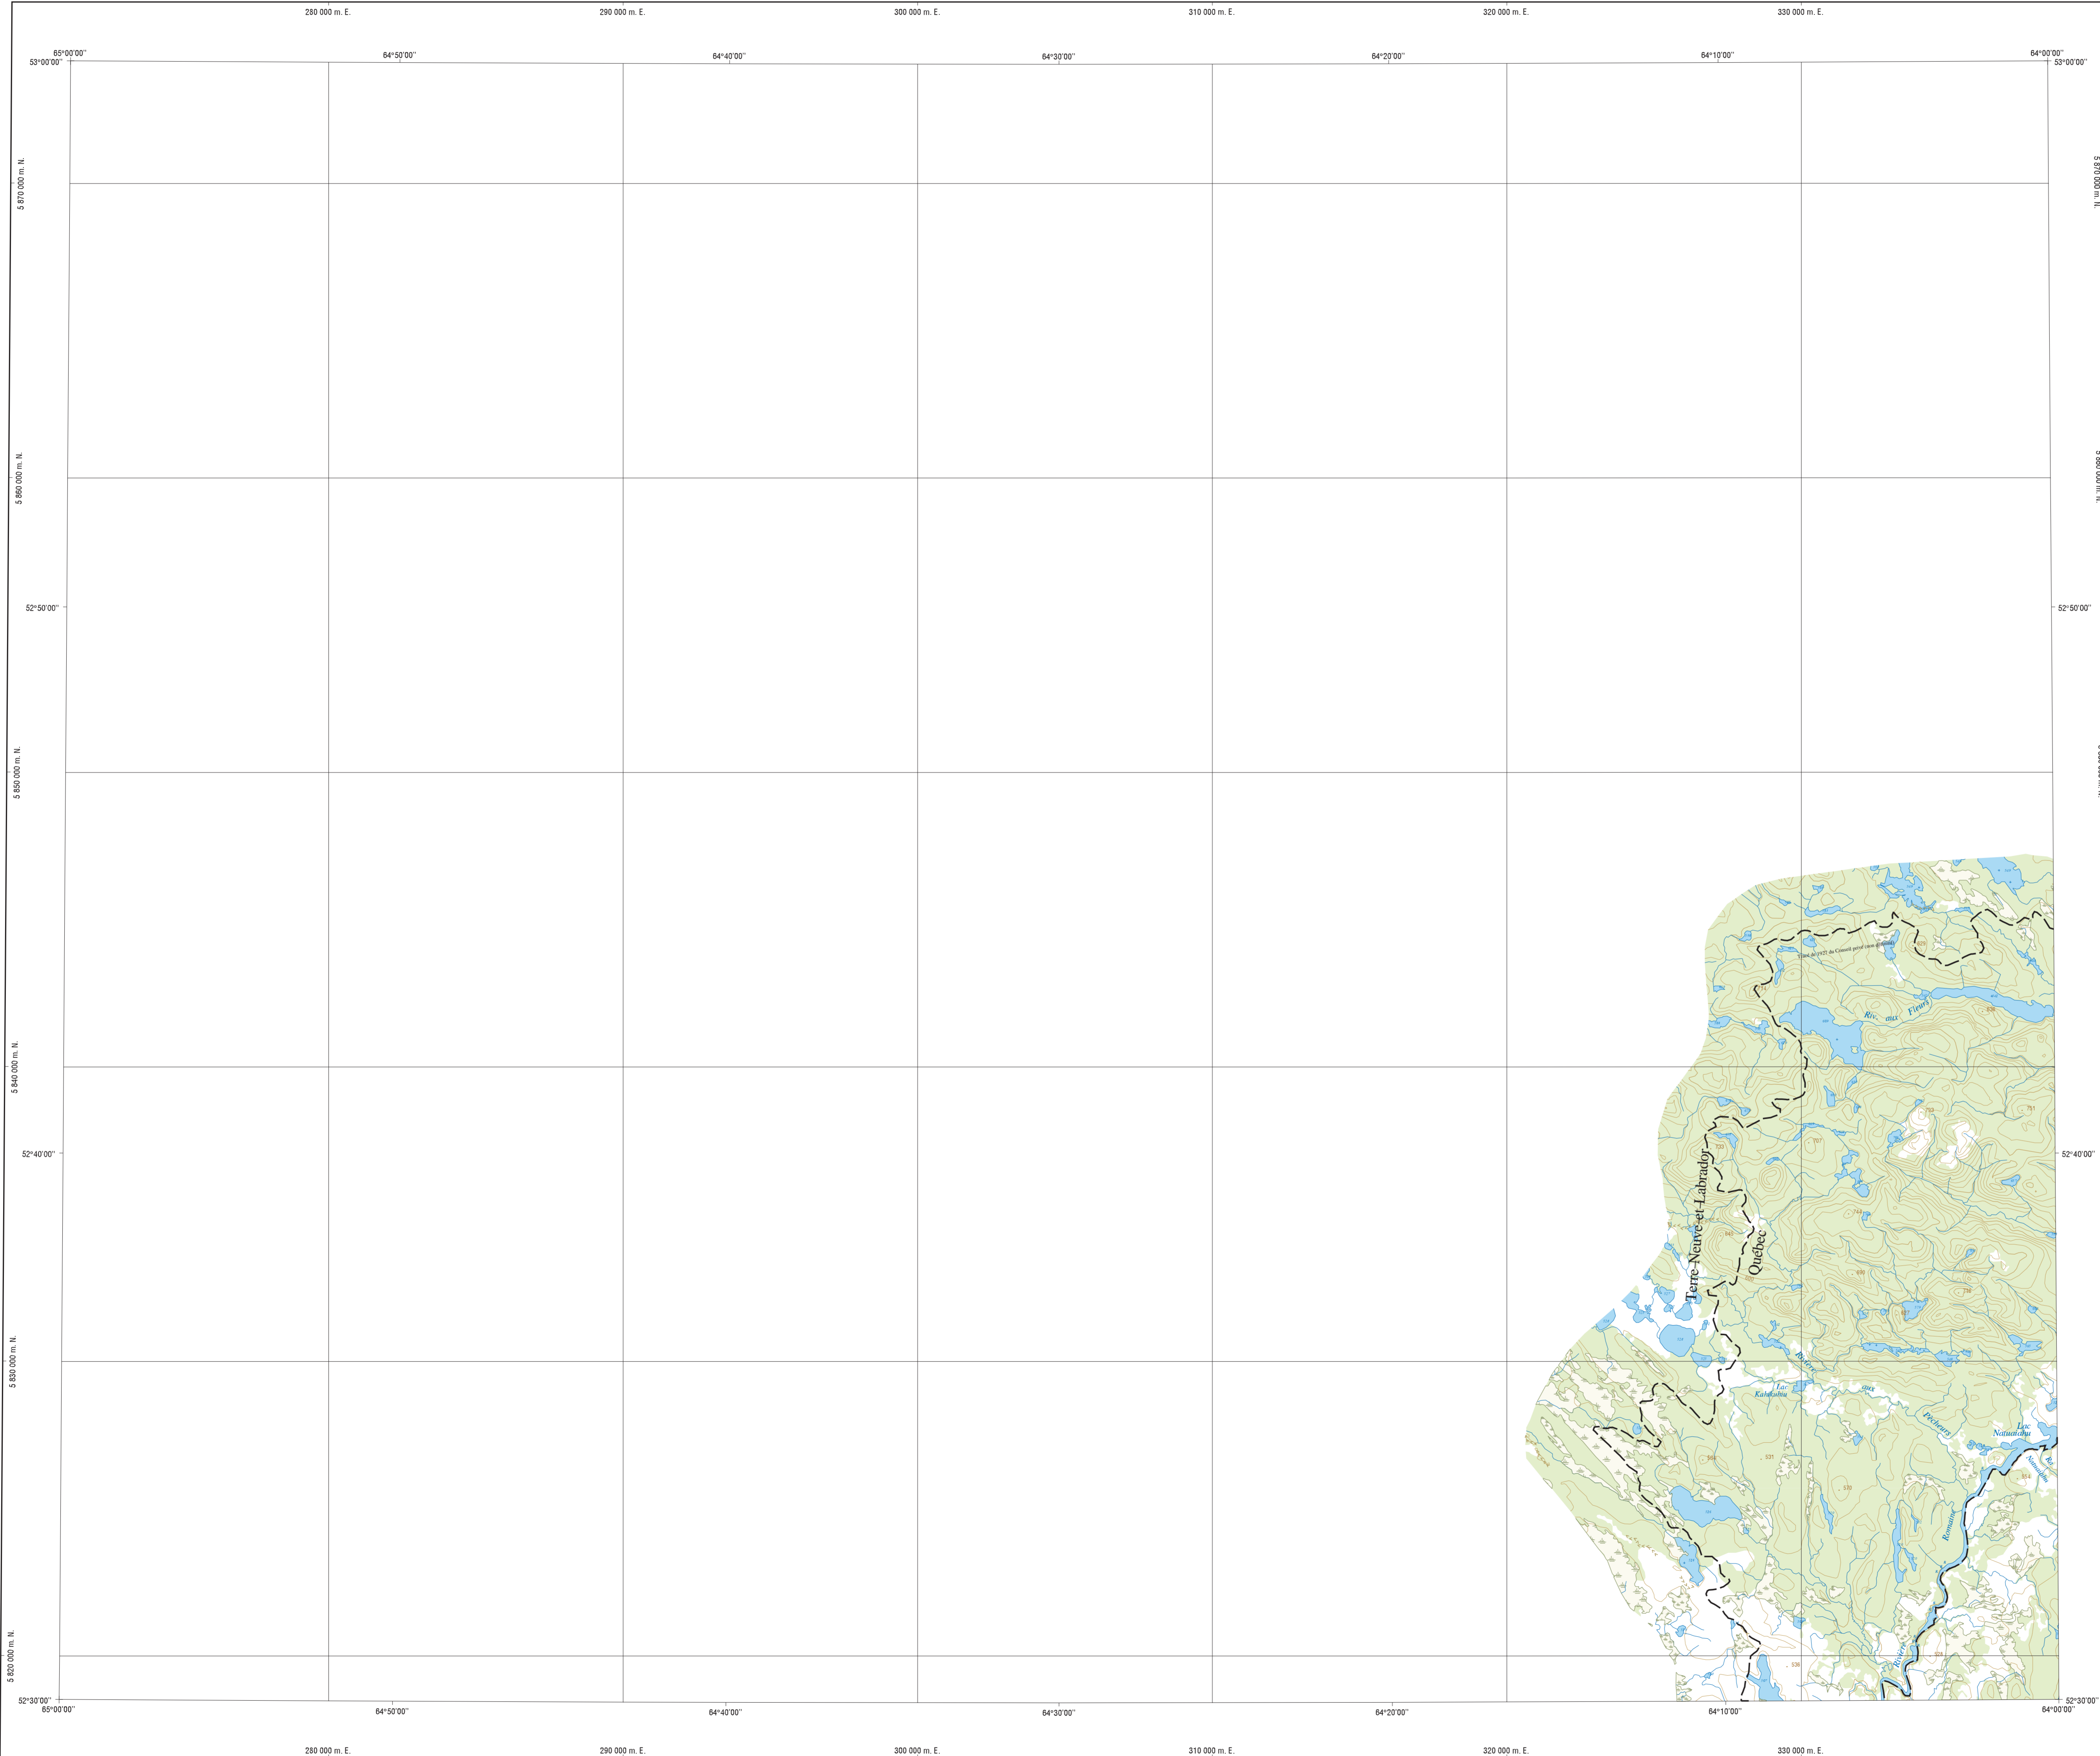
280 000 m. E.
290 000 m. E.
300 000 m. E.
310 000 m. E.
320 000 m. E.
330 000 m. E.

65°00'00''
53°00'00''
64°50'00''
64°40'00''
64°30'00''
64°20'00''
64°10'00''
64°00'00''
53°00'00''

5 870 000 m. N.
5 860 000 m. N.
5 850 000 m. N.
5 840 000 m. N.
5 830 000 m. N.
5 820 000 m. N.

52°50'00''
52°50'00''
52°40'00''
52°40'00''

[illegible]
Riv. aux Fleurs
Terre-Neuve-et-Labrador
Québec
Rivière aux Pêcheurs
Lac Kakatahua
Lac Natuunâdau
Rivière Romaine
Riv. Nanaunikus

52°30'00''
65°00'00''
64°50'00''
64°40'00''
64°30'00''
64°20'00''
64°10'00''
52°30'00''
64°00'00''

280 000 m. E.
290 000 m. E.
300 000 m. E.
310 000 m. E.
320 000 m. E.
330 000 m. E.